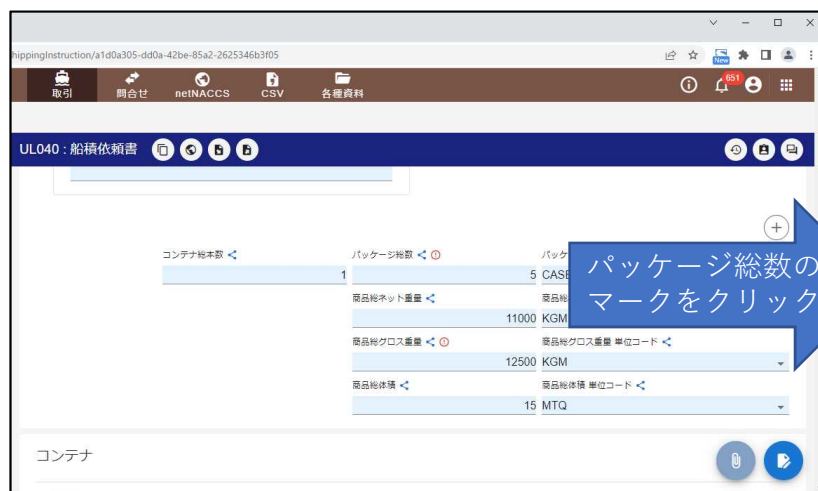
hippingInstruction/a1d0a305-dd0a-42be-85a2-2625346b3f05

New

取引 問合せ netNACCS CSV 各種資料

651

UL040 : 船積依頼書

コンテナ総本数
1

パッケージ総数
5 CASE

パッケ

商品総ネット重量
11000 KGM

商品総

商品総グロス重量
12500 KGM

商品総グロス重量 単位コード

商品総体積
15 MTQ

商品総体積 単位コード

パッケージ総数のマークをクリック

コンテナ